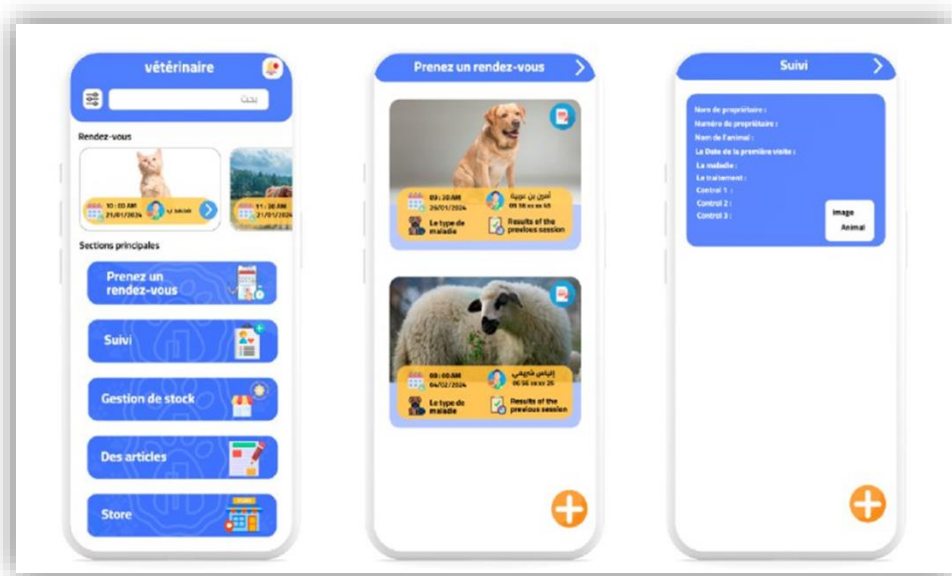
vétérinaire

بحث

Rendez-vous

10 : 00 AM
21/01/2024

11 : 30 AM
21/01/2024

Sections principales

Prenez un rendez-vous

Suivi

Gestion de stock

Des articles

Store

Prenez un rendez-vous

09 : 30 AM
20/01/2024

أمين بن عيسى
05 58 xx xx 45

Le type de maladie

Results of the previous session

09 : 00 AM
04/02/2024

إلياس شعيبي
06 56 xx xx 26

Le type de maladie

Results of the previous session

Suivi

Nom de propriétaire :
Numéro de propriétaire :
Nom de l'animal :
La Date de la première visite :
La maladie :
Le traitement :
Control 1 :
Control 2 :
Control 3 :

Image
Animal